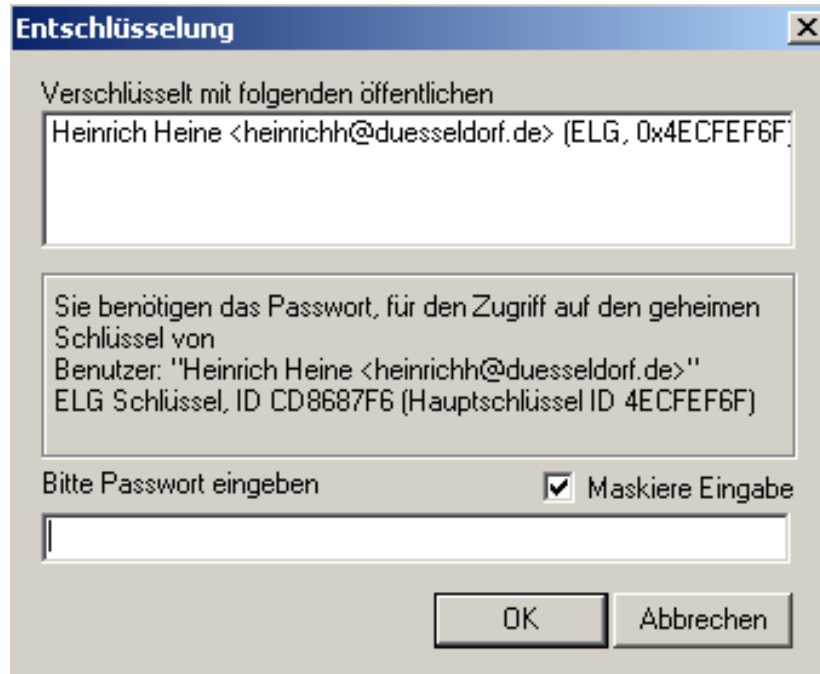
Entschlüsselung

X

Verschlüsselt mit folgenden öffentlichen

Heinrich Heine <heinrichh@duesseldorf.de> (ELG, 0x4ECFEF6F)

Sie benötigen das Passwort, für den Zugriff auf den geheimen Schlüssel von
Benutzer: "Heinrich Heine <heinrichh@duesseldorf.de>"
ELG Schlüssel, ID CD8687F6 (Hauptschlüssel ID 4ECFEF6F)

Bitte Passwort eingeben

Maskiere Eingabe

OK

Abbrechen